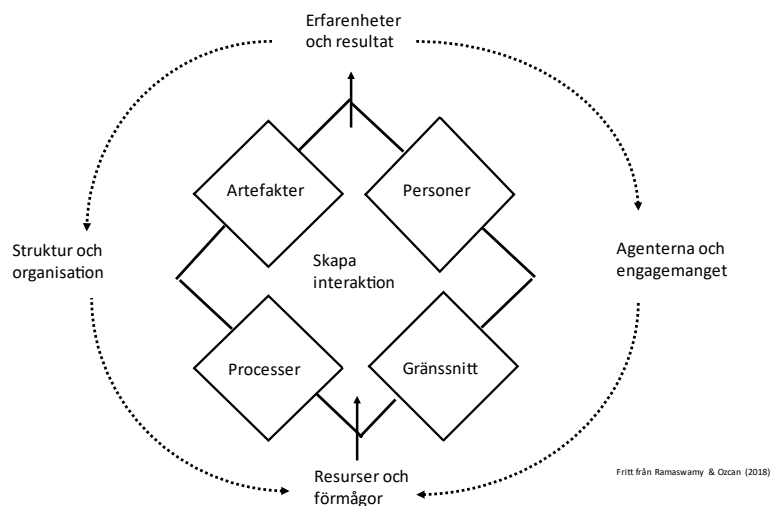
Erfarenheter och resultat

Struktur och organisation

Artefakter

Personer

Agenterna och engagemanget

Skapa interaktion

Processer

Gränssnitt

Resurser och förmågor

Fritt från Ramaswamy & Ozcan (2018)